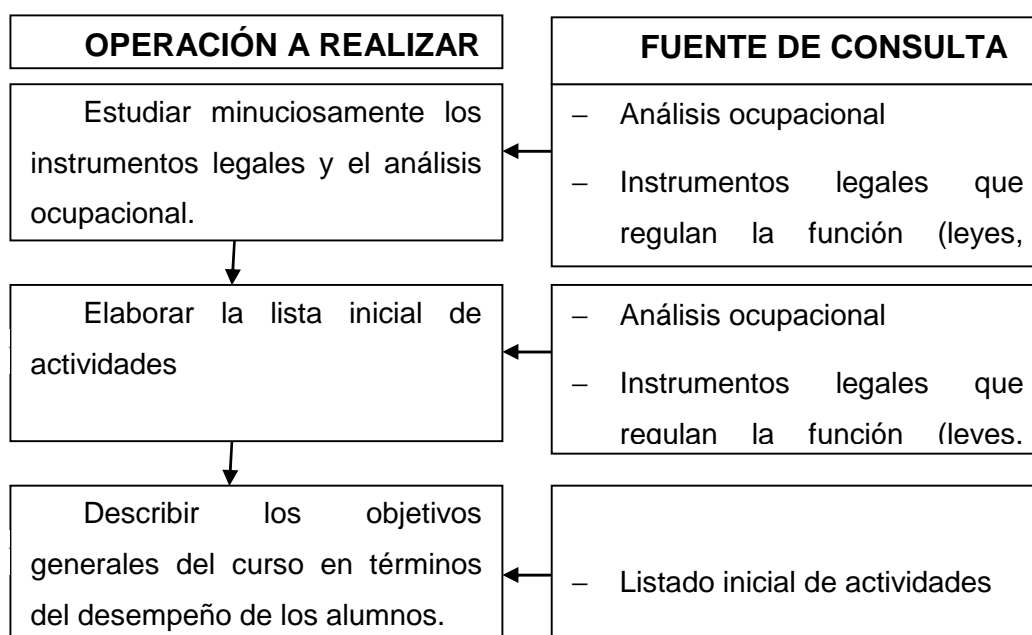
OPERACIÓN A REALIZAR

FUENTE DE CONSULTA

Estudiar minuciosamente los instrumentos legales y el análisis ocupacional.

– Análisis ocupacional

– Instrumentos legales que regulan la función (leyes,

Elaborar la lista inicial de actividades

– Análisis ocupacional

– Instrumentos legales que regulan la función (leyes,

Describir los objetivos generales del curso en términos del desempeño de los alumnos.

– Listado inicial de actividades